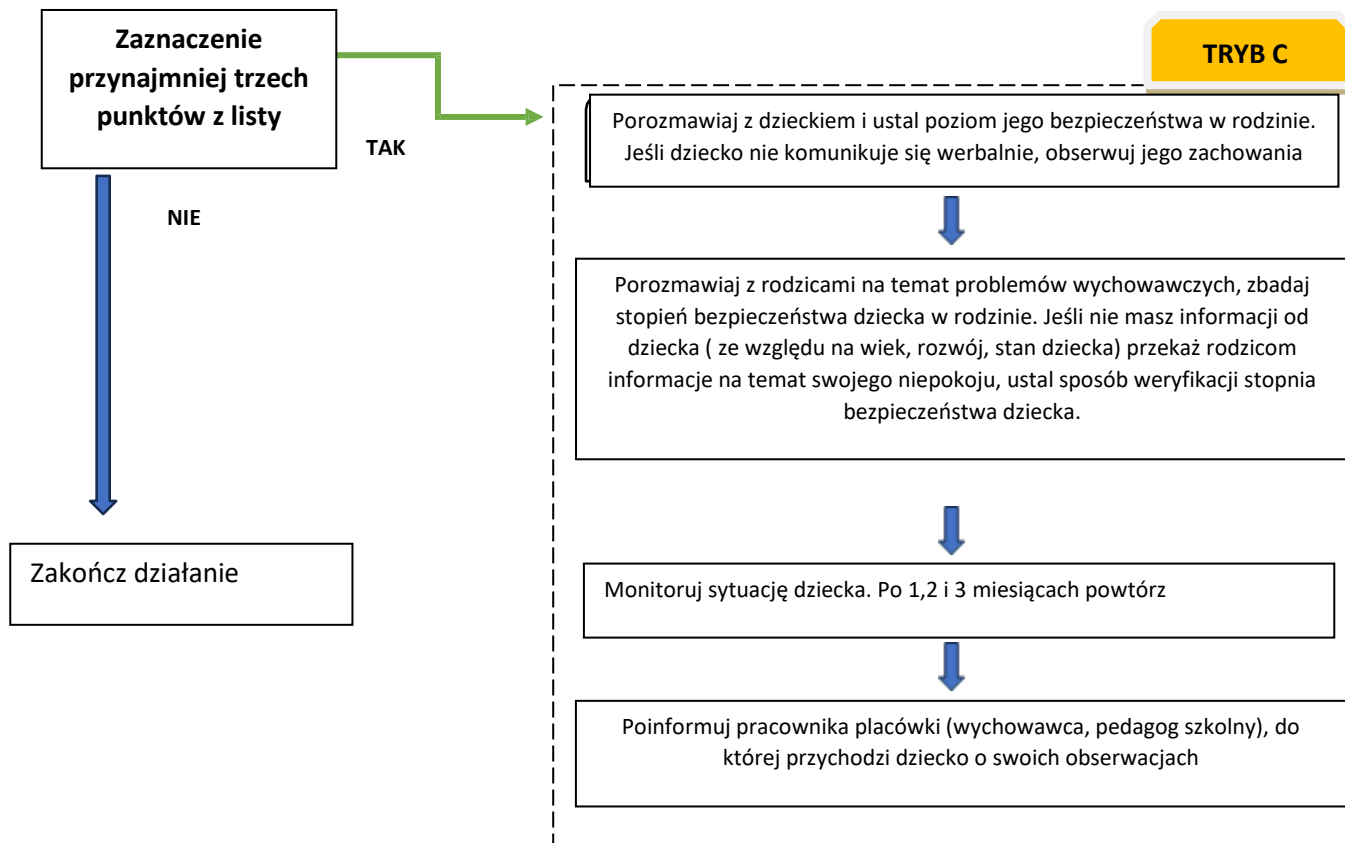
Zaznaczenie przynajmniej trzech punktów z listy

TAK

NIE

Zakończ działanie

TRYB C

Porozmawiaj z dzieckiem i ustal poziom jego bezpieczeństwa w rodzinie. Jeśli dziecko nie komunikuje się werbalnie, obserwuj jego zachowania

Porozmawiaj z rodzicami na temat problemów wychowawczych, zbadaj stopień bezpieczeństwa dziecka w rodzinie. Jeśli nie masz informacji od dziecka ( ze względu na wiek, rozwój, stan dziecka) przekaż rodzicom informacje na temat swojego niepokoju, ustal sposób weryfikacji stopnia bezpieczeństwa dziecka.

Monitoruj sytuację dziecka. Po 1,2 i 3 miesiącach powtórz

Poinformuj pracownika placówki (wychowawca, pedagog szkolny), do której przychodzi dziecko o swoich obserwacjach